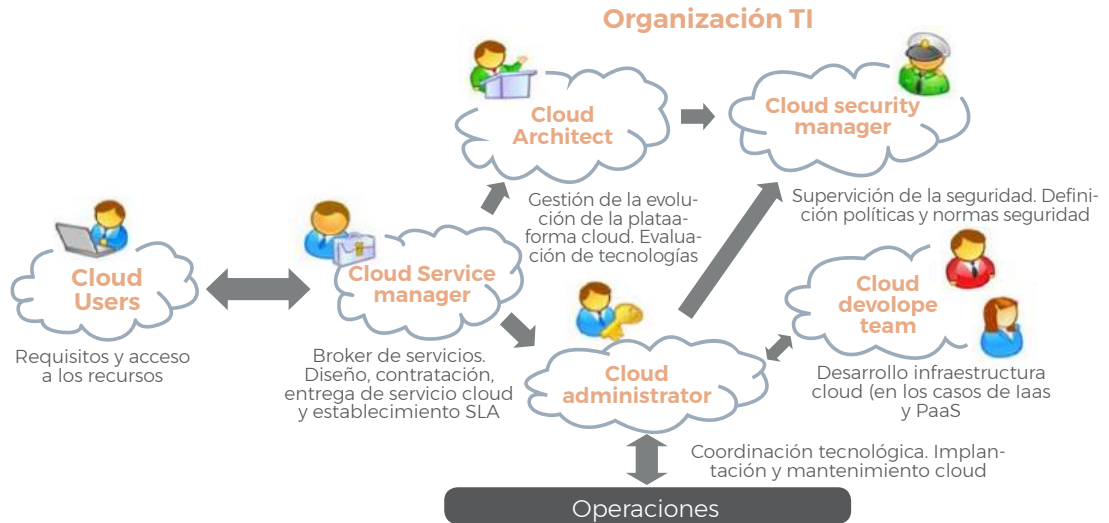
Organización TI

Cloud Architect

Cloud security manager

Gestión de la evolución de la plataaforma cloud. Evaluación de tecnologías

Supervición de la seguridad. Definición políticas y normas seguridad

Cloud Users

Cloud Service manager

Cloud devolope team

Requisitos y acceso a los recursos

Broker de servicios. Diseño, contratación, entrega de servicio cloud y establecimiento SLA

Cloud administrator

Desarrollo infraestructura cloud (en los casos de Iaas y PaaS

Coordinación tecnológica. Implantación y mantenimiento cloud

Operaciones